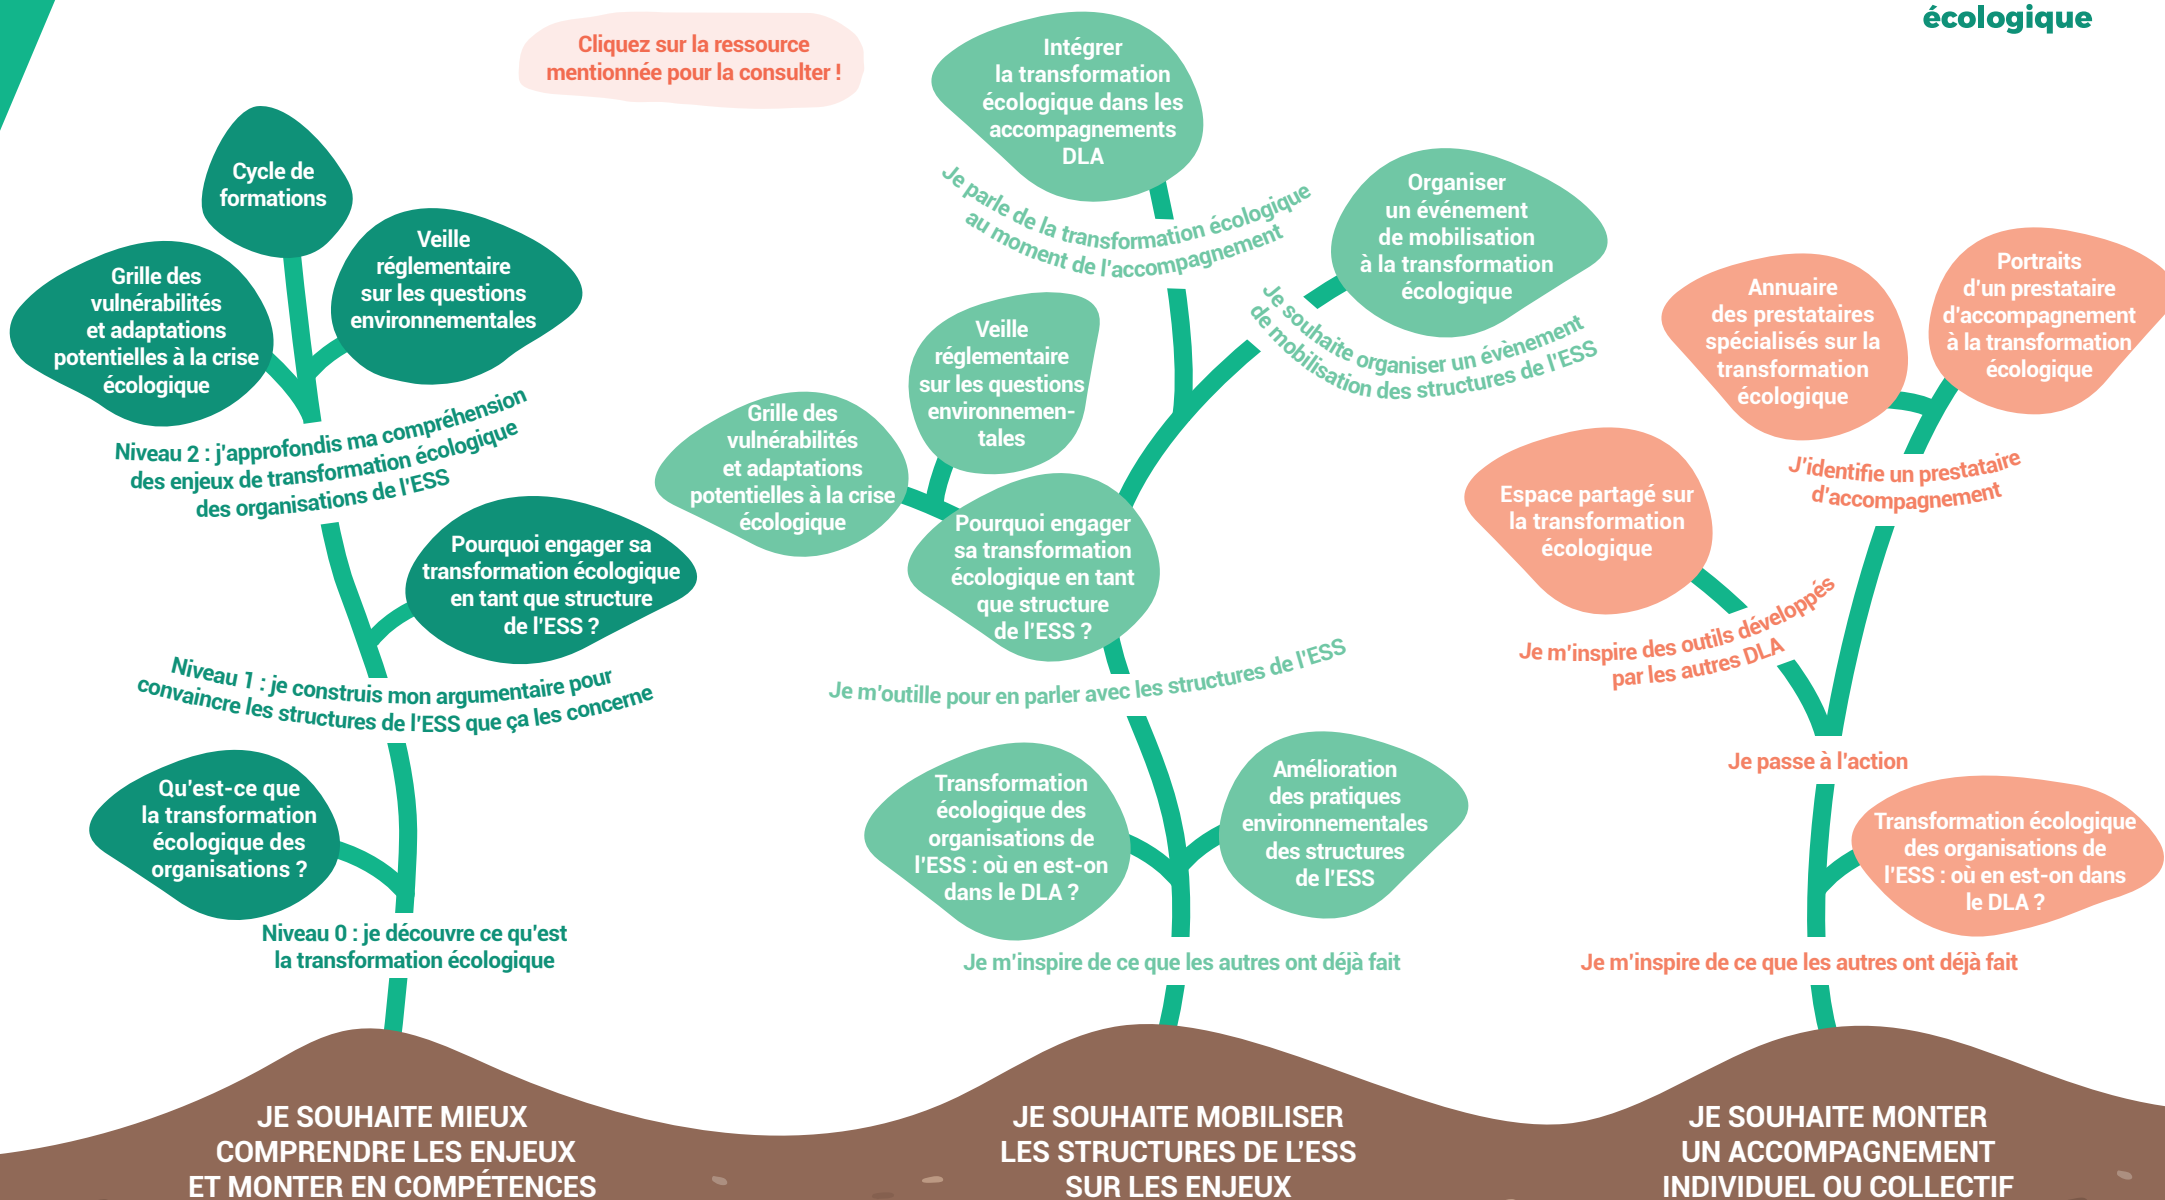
écologique

Cliquez sur la ressource mentionnée pour la consulter !

Cycle de formations

Veille réglementaire sur les questions environnementales

Grille des vulnérabilités et adaptations potentielles à la crise écologique

Niveau 2 : j'approfondis ma compréhension des enjeux de transformation écologique des organisations de l'ESS

Pourquoi engager sa transformation écologique en tant que structure de l'ESS ?

Niveau 1 : je construis mon argumentaire pour convaincre les structures de l'ESS que ça les concerne

Qu'est-ce que la transformation écologique des organisations ?

Niveau 0 : je découvre ce qu'est la transformation écologique

Intégrer la transformation écologique dans les accompagnements DLA

Je parle de la transformation écologique au moment de l'accompagnement

Organiser un événement de mobilisation à la transformation écologique

Je souhaite organiser un évènement de mobilisation des structures de l'ESS

Veille réglementaire sur les questions environnementales

Grille des vulnérabilités et adaptations potentielles à la crise écologique

Pourquoi engager sa transformation écologique en tant que structure de l'ESS ?

Je m'outille pour en parler avec les structures de l'ESS

Transformation écologique des organisations de l'ESS : où en est-on dans le DLA ?

Amélioration des pratiques environnementales des structures de l'ESS

Je m'inspire de ce que les autres ont déjà fait

Annuaire des prestataires spécialisés sur la transformation écologique

Portraits d'un prestataire d'accompagnement à la transformation écologique

J'identifie un prestataire d'accompagnement

Espace partagé sur la transformation écologique

Je m'inspire des outils développés par les autres DLA

Je passe à l'action

Transformation écologique des organisations de l'ESS : où en est-on dans le DLA ?

Je m'inspire de ce que les autres ont déjà fait

JE SOUHAITE MIEUX COMPRENDRE LES ENJEUX ET MONTER EN COMPÉTENCES

JE SOUHAITE MOBILISER LES STRUCTURES DE L'ESS SUR LES ENJEUX

JE SOUHAITE MONTER UN ACCOMPAGNEMENT INDIVIDUEL OU COLLECTIF